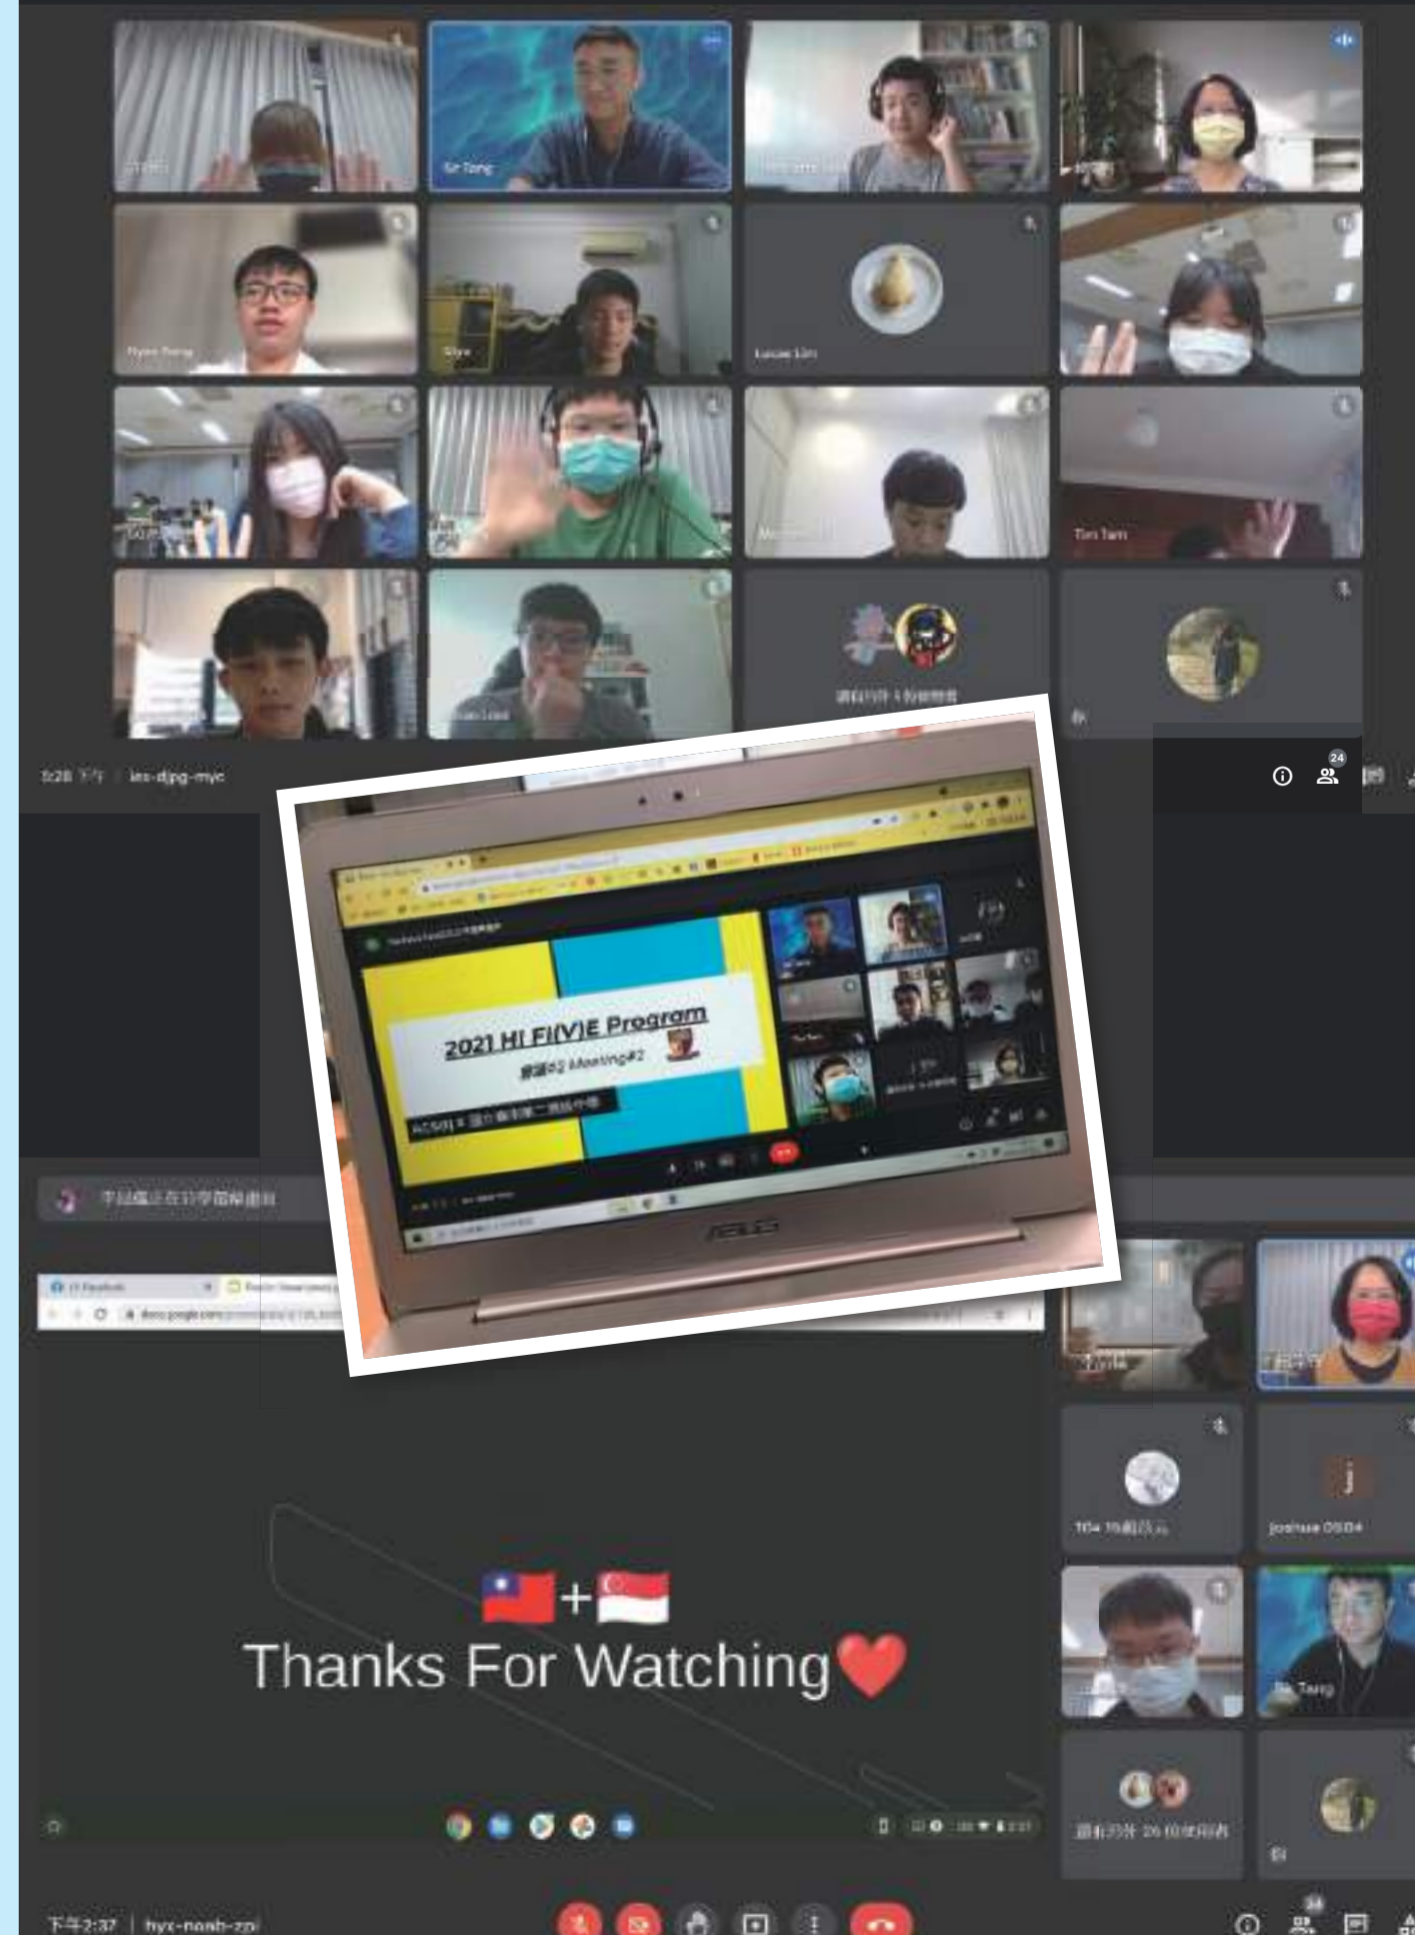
Sir Tang

Ryan Tang

Lucas Lim

Tim Tan

還有另外 1 位與會者

你

2:28 下午 | ies-djpg-myc

24

2021 HI FI(V)E Program

Meeting#2

ASUS

j

joshua OSB4

還有另外 26 位使用者

你

Thanks For Watching

下午2:37 | hyx-nonb-zpi

24